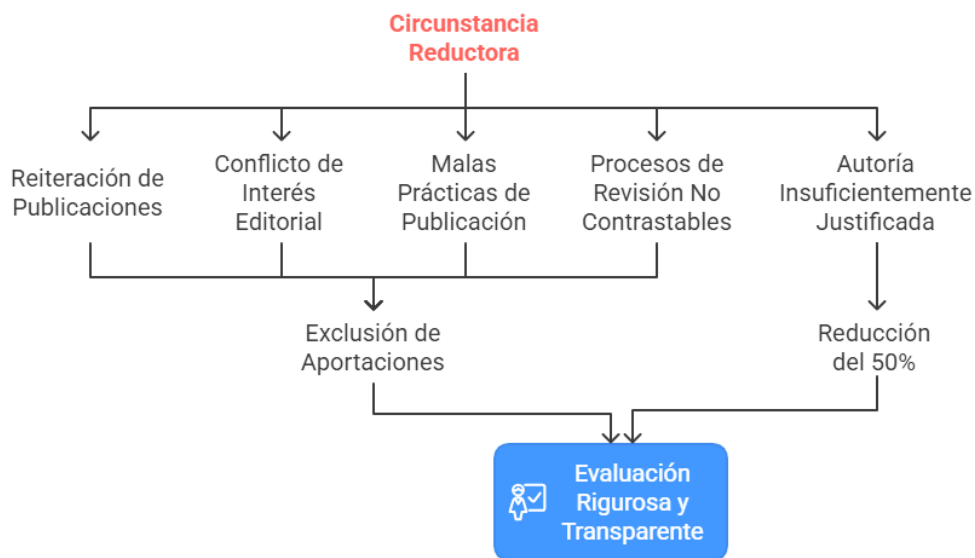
Circunstancia Reductora

Reiteración de Publicaciones

Conflicto de Interés Editorial

Malas Prácticas de Publicación

Procesos de Revisión No Contrastables

Autoría Insuficientemente Justificada

Exclusión de Aportaciones

Reducción del 50%

Evaluación Rigurosa y Transparente